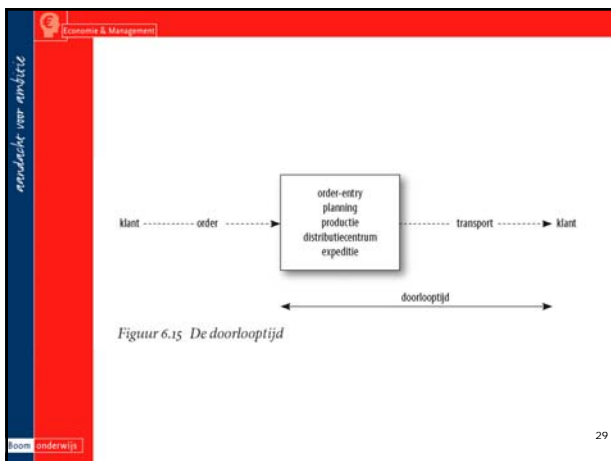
Economie & Management

aandacht voor ambitie

klant ------------ order ------------

order-entry
planning
productie
distributiecentrum
expeditie

------------ transport ------------ klant

doorlooptijd

Figuur 6.15 De doorlooptijd

Boom onderwijs

29